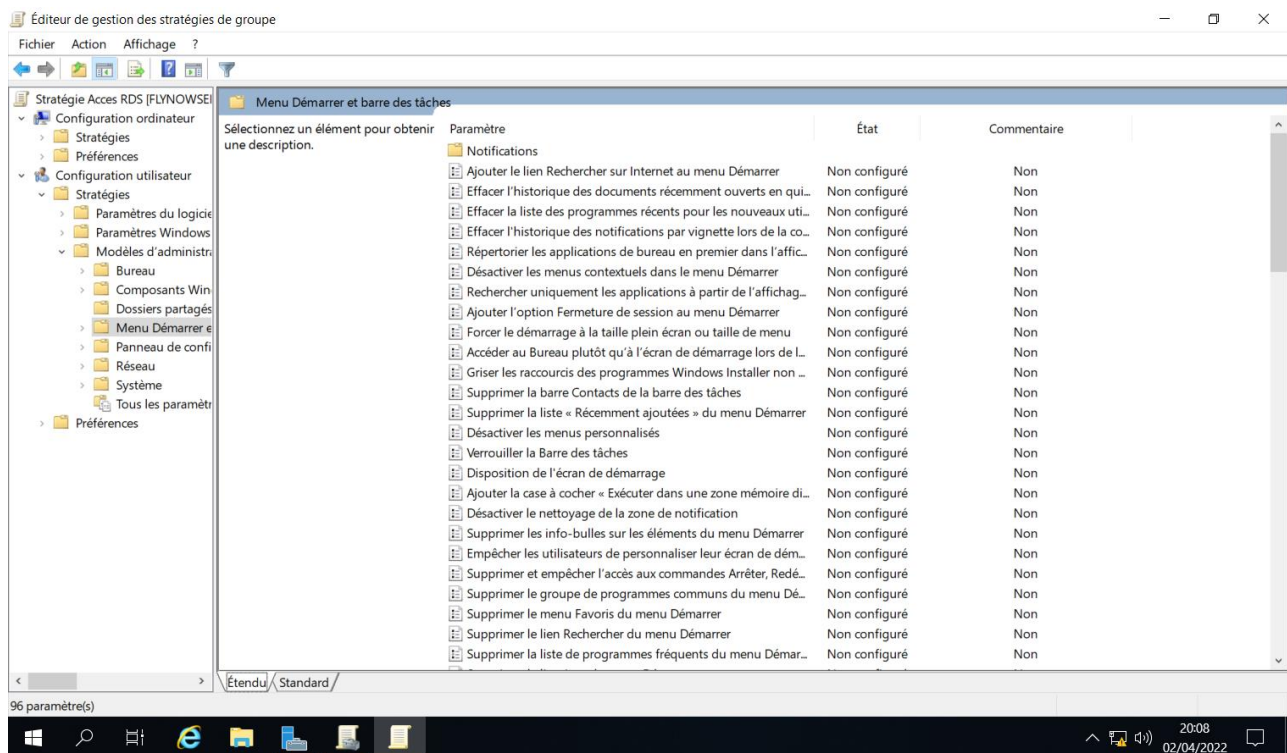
Éditeur de gestion des stratégies de groupe

Fichier Action Affichage ?

Stratégie Acces RDS [FLYNOWSEI
Configuration ordinateur
Stratégies
Préférences
Configuration utilisateur
Stratégies
Paramètres du logicie
Paramètres Windows
Modèles d'administra
Bureau
Composants Win
Dossiers partagés
Menu Démarrer e
Panneau de confi
Réseau
Système
Tous les paramètr
Préférences

Menu Démarrer et barre des tâches

Sélectionnez un élément pour obtenir une description.

| Paramètre | État | Commentaire |
|---|---|---|
| Notifications | | |
| Ajouter le lien Rechercher sur Internet au menu Démarrer | Non configuré | Non |
| Effacer l'historique des documents récemment ouverts en qui... | Non configuré | Non |
| Effacer la liste des programmes récents pour les nouveaux uti... | Non configuré | Non |
| Effacer l'historique des notifications par vignette lors de la co... | Non configuré | Non |
| Répertorier les applications de bureau en premier dans l'affic... | Non configuré | Non |
| Désactiver les menus contextuels dans le menu Démarrer | Non configuré | Non |
| Rechercher uniquement les applications à partir de l'affichag... | Non configuré | Non |
| Ajouter l'option Fermeture de session au menu Démarrer | Non configuré | Non |
| Forcer le démarrage à la taille plein écran ou taille de menu | Non configuré | Non |
| Accéder au Bureau plutôt qu'à l'écran de démarrage lors de l... | Non configuré | Non |
| Griser les raccourcis des programmes Windows Installer non ... | Non configuré | Non |
| Supprimer la barre Contacts de la barre des tâches | Non configuré | Non |
| Supprimer la liste « Récemment ajoutées » du menu Démarrer | Non configuré | Non |
| Désactiver les menus personnalisés | Non configuré | Non |
| Verrouiller la Barre des tâches | Non configuré | Non |
| Disposition de l'écran de démarrage | Non configuré | Non |
| Ajouter la case à cocher « Exécuter dans une zone mémoire di... | Non configuré | Non |
| Désactiver le nettoyage de la zone de notification | Non configuré | Non |
| Supprimer les info-bulles sur les éléments du menu Démarrer | Non configuré | Non |
| Empêcher les utilisateurs de personnaliser leur écran de dém... | Non configuré | Non |
| Supprimer et empêcher l'accès aux commandes Arrêter, Redé... | Non configuré | Non |
| Supprimer le groupe de programmes communs du menu Dé... | Non configuré | Non |
| Supprimer le menu Favoris du menu Démarrer | Non configuré | Non |
| Supprimer le lien Rechercher du menu Démarrer | Non configuré | Non |
| Supprimer la liste de programmes fréquents du menu Démar... | Non configuré | Non |

Étendu Standard

96 paramètre(s)

20:08
02/04/2022